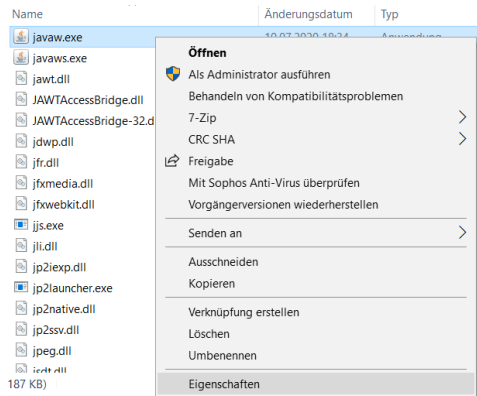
Name | Änderungsdatum | Typ

javaw.exe
javaws.exe
jawt.dll
JAWTAccessBridge.dll
JAWTAccessBridge-32.d
jdwp.dll
jfr.dll
jfxmedia.dll
jfxwebkit.dll
jjs.exe
jli.dll
jp2iexp.dll
jp2launcher.exe
jp2native.dll
jp2ssv.dll
jpeg.dll
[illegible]
187 KB)

Öffnen
Als Administrator ausführen
Behandeln von Kompatibilitätsproblemen
7-Zip
CRC SHA
Freigabe
Mit Sophos Anti-Virus überprüfen
Vorgängerversionen wiederherstellen
Senden an
Ausschneiden
Kopieren
Verknüpfung erstellen
Löschen
Umbenennen
Eigenschaften